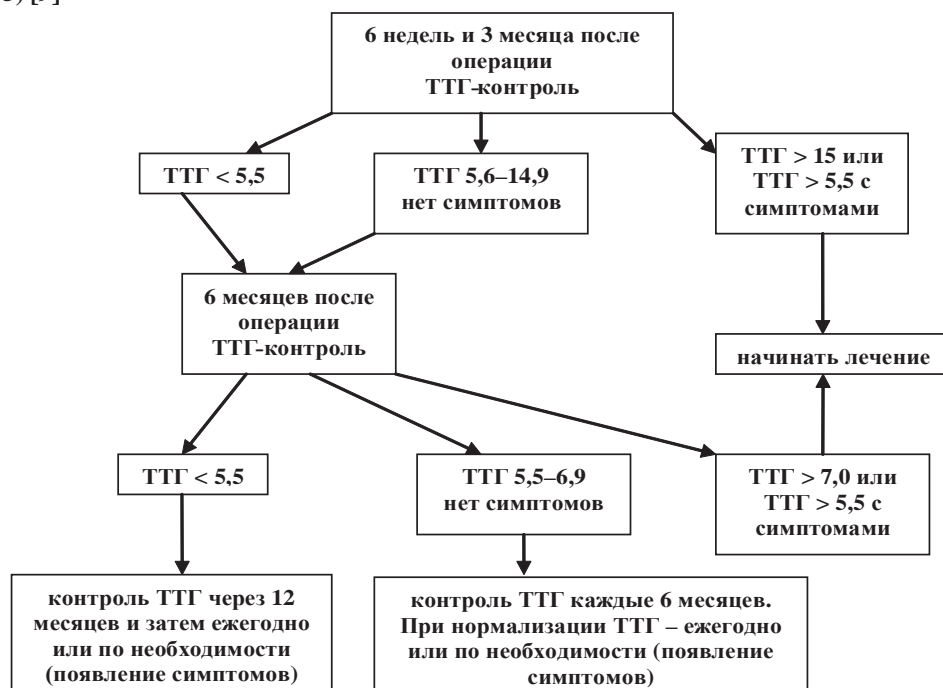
6 недель и 3 месяца после операции ТТГ-контроль

ТТГ < 5,5

ТТГ 5,6–14,9 нет симптомов

ТТГ > 15 или ТТГ > 5,5 с симптомами

6 месяцев после операции ТТГ-контроль

начинать лечение

ТТГ < 5,5

ТТГ 5,5–6,9 нет симптомов

ТТГ > 7,0 или ТТГ > 5,5 с симптомами

контроль ТТГ через 12 месяцев и затем ежегодно или по необходимости (появление симптомов)

контроль ТТГ каждые 6 месяцев. При нормализации ТТГ – ежегодно или по необходимости (появление симптомов)